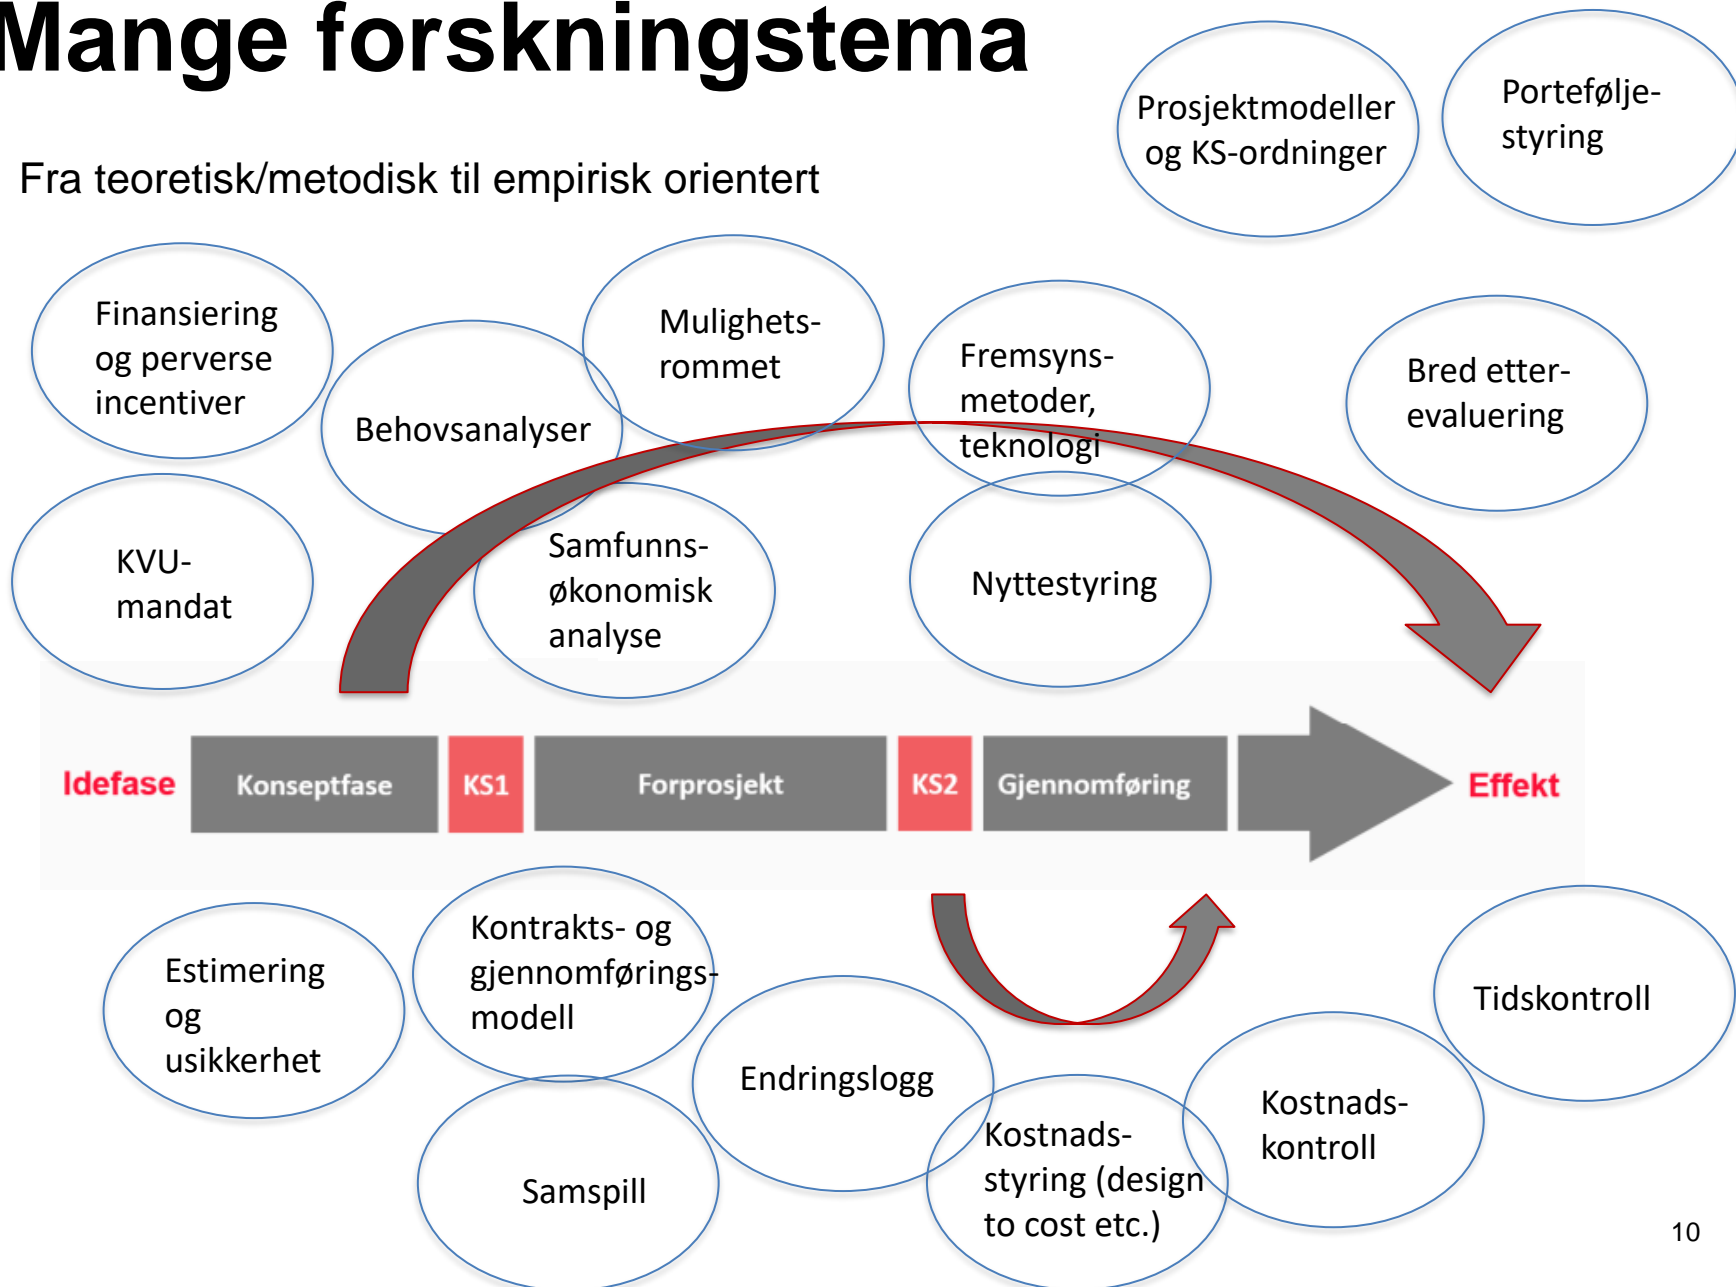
Mange forskningstema

Fra teoretisk/metodisk til empirisk orientert

Prosjektmodeller og KS-ordninger

Portefølje-styring

Finansiering og perverse incentiver

Behovsanalyser

Mulighets-rommet

Fremsyns-metoder, teknologi

Bred etter-evaluering

KVU-mandat

Samfunns-økonomisk analyse

Nyttestyring

Idefase

Konseptfase

KS1

Forprosjekt

KS2

Gjennomføring

Effekt

Estimering og usikkerhet

Kontrakts- og gjennomførings-modell

Endringslogg

Tidskontroll

Kostnads-kontroll

Samspill

Kostnads-styring (design to cost etc.)

10